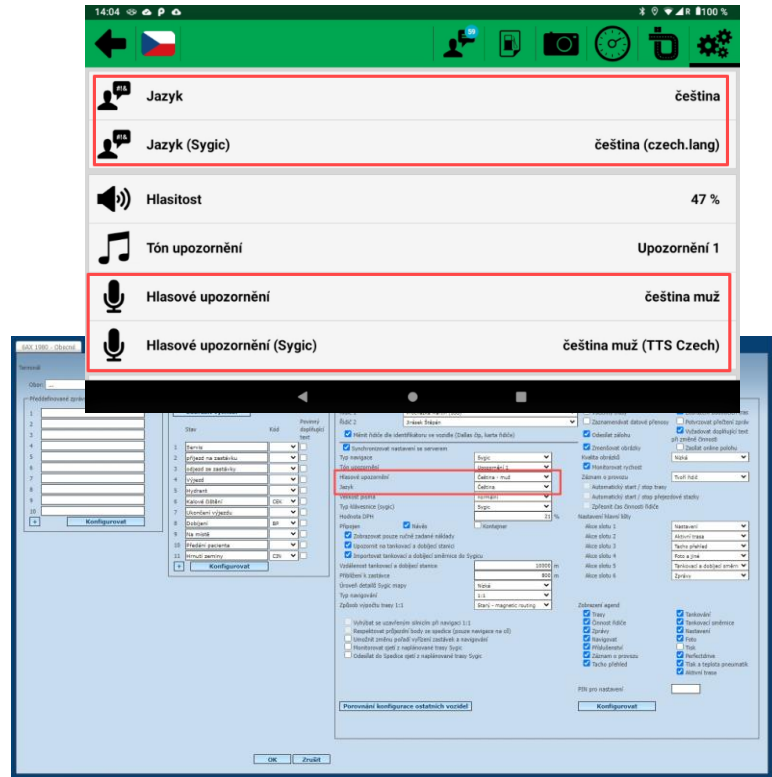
14:04 100 %

59

Jazyk čeština

Jazyk (Sygic) čeština (czech.lang)

Hlasitost 47 %

Tón upozornění Upozornění 1

Hlasové upozornění čeština muž

Hlasové upozornění (Sygic) čeština muž (TTS Czech)

SAX 1980 - Obecné

Terminál

Obor:

Předdefinované zprávy

1
2
3
4
5
6
7
8
9
10

+ Konfigurovat

Stav | Kód | Povinný doplňující text
1 Servis
2 příjezd na zastávku
3 odjezd ze zastávky
4 Výjezd
5 Hydrant
6 Karové čištění | CSH
7 Ukončení výjezdu
8 Dobíjení | BP
9 Na místě
10 Předání pacienta
11 Hrnutí zeminy | CSH

+ Konfigurovat

Řidič 2 | Jiráček Štěpán

Měnit řidiče dle identifikátoru ve vozidle (Dallas čip, karta řidiče)

Synchronizovat nastavení se serverem

Typ navigace | Sygic
Tón upozornění | Upozornění 1
Hlasové upozornění | Čeština - muž
Jazyk | Čeština
Velikost písma | normální
Typ klávesnice (sygic) | Sygic
Hodnota DPH | 21 %

Připojen | Návěs | Kontejner

Zobrazovat pouze ručně zadané náklady
Upozornit na tankovací a dobíjecí stanici
Importovat tankovací a dobíjecí směrnice do Sygicu

Vzdálenost tankovací a dobíjecí stanice | 10000 m
Přiblížení k zastávce | 800 m
Úroveň detailů Sygic mapy | Nízká
Typ navigování | 1:1
Způsob výpočtu trasy 1:1 | Start - magnetic routing

Vyhýbat se uzavřeným silnicím při navigaci 1:1
Respektovat příjezdní body ze spedice (pouze navigace na cíl)
Umožnit změnu pořadí vyřízení zastávek a navigování
Monitorovat ujetí z naplánované trasy Sygic
Odesílat do Spedice ujetí z naplánované trasy Sygic

Porovnání konfigurace ostatních vozidel

Zaznamenávat datové přenosy
Odesílat zálohu
Zmenšovat obrázky
Kvalita obrázků | Nízká
Monitorovat rychlost
Záznam o provozu | Tlačit řidiči
Automatický start / stop trasy
Automatický start / stop přepodové stanky
Zpřesnit čas činnosti řidiče

Potvrzovat přečtení zpráv
Vyžadovat doplňující text při změně činnosti
Zasílat online polohu

Nastavení hlavní lišty
Akce slotu 1 | Nastavení
Akce slotu 2 | Aktivní trasa
Akce slotu 3 | Tacho přehled
Akce slotu 4 | Foto a jiné
Akce slotu 5 | Tankovací a dobíjecí směrn
Akce slotu 6 | Zprávy

Zobrazení agend
Trasy | Tankování
Činnost řidiče | Tankovací směrnice
Zprávy | Nastavení
Navigovat | Foto
Přihlašovací | Tisk
Záznam o provozu | Perfectdrive
Tacho přehled | Tlak a teplota pneumatik
Aktivní trasa

PIN pro nastavení

Konfigurovat

OK | Zrušit